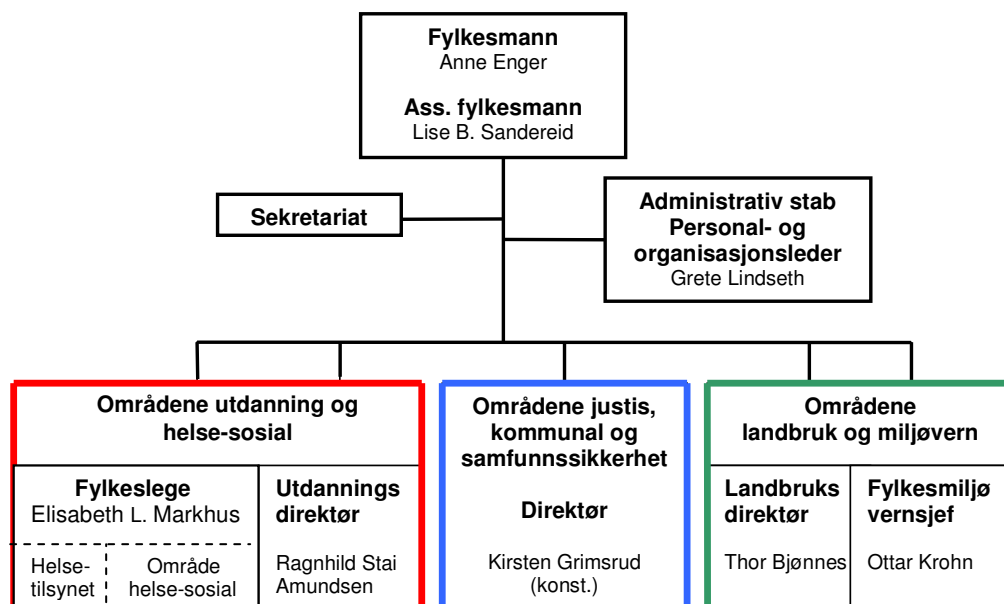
**Fylkesmann**
Anne Enger

**Ass. fylkesmann**
Lise B. Sandereid

**Sekretariat**

**Administrativ stab**
**Personal- og organisasjonsleder**
Grete Lindseth

**Områdene utdanning og helse-sosial**

**Fylkeslege**
Elisabeth L. Markhus

Helsetilsynet

Område helse-sosial

**Utdannings direktør**

Ragnhild Stai Amundsen

**Områdene justis, kommunal og samfunnssikkerhet**

**Direktør**

Kirsten Grimsrud (konst.)

**Områdene landbruk og miljøvern**

**Landbruks direktør**

Thor Bjønnes

**Fylkesmiljø vernsjef**

Ottar Krohn